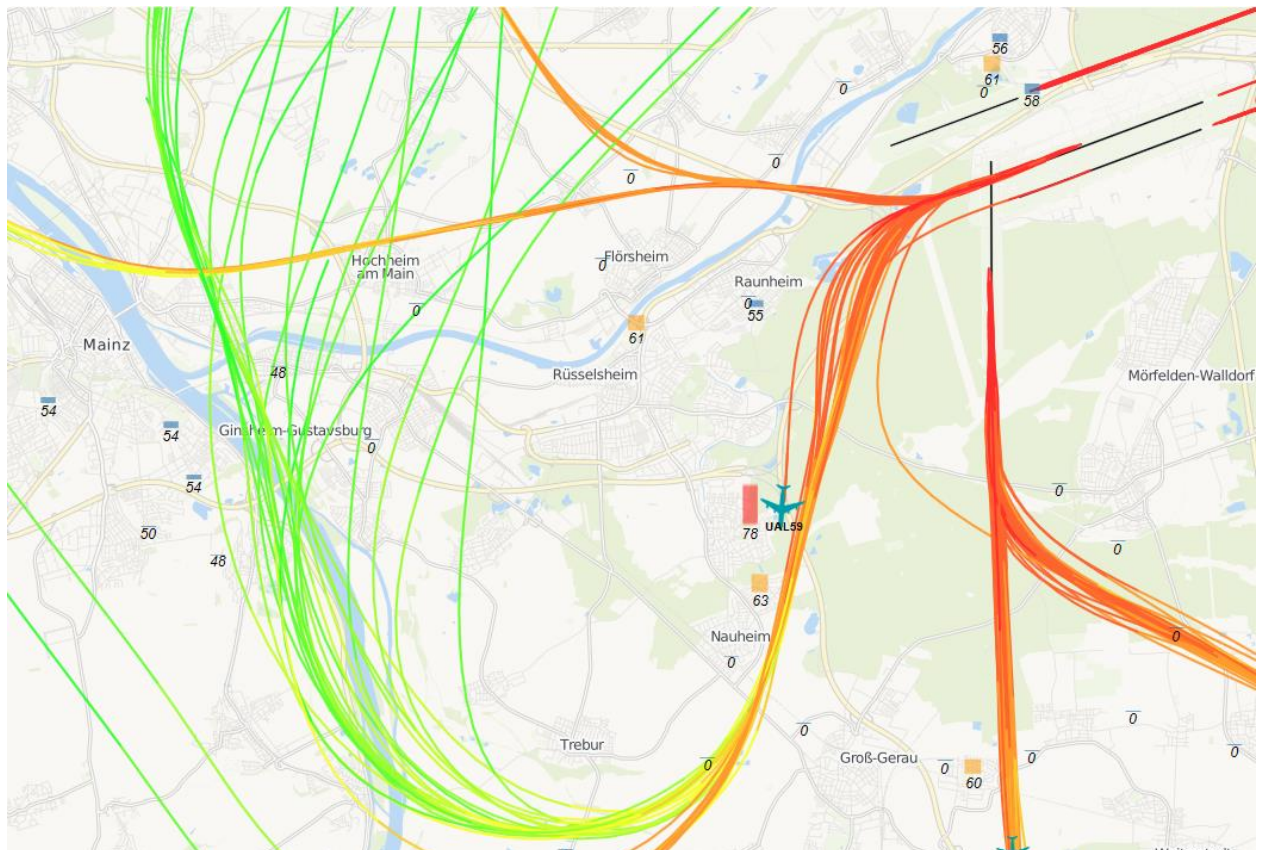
56
61
0
58
0
0
0
Flörsheim
0
Hochheim am Main
Raunheim
0
55
0
61
Mainz
48
Rüsselsheim
Mörfelden-Walldorf
54
54
Ginsheim-Gustavsburg
0
54
0
50
78
UAL59
0
48
63
Nauheim
0
0
0
0
Trebur
0
Groß-Gerau
0
0
0
60